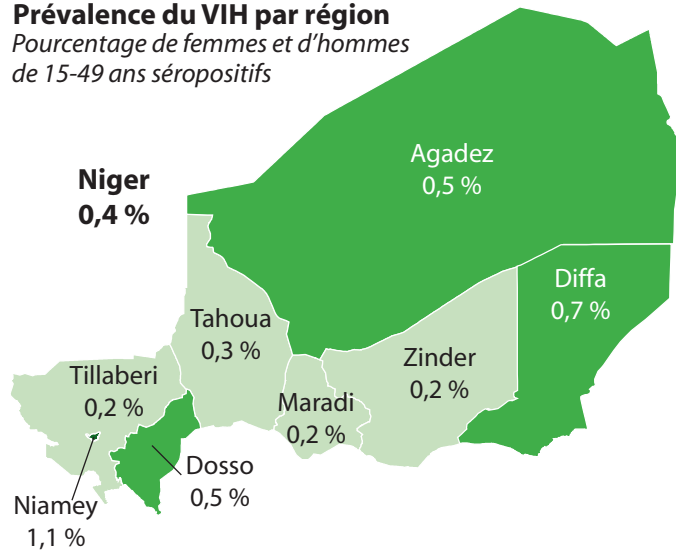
**Prévalence du VIH par région**
*Pourcentage de femmes et d'hommes de 15-49 ans séropositifs*

**Niger**
**0,4 %**

Agadez
0,5 %

Diffa
0,7 %

Tahoua
0,3 %

Zinder
0,2 %

Tillaberi
0,2 %

Maradi
0,2 %

Dosso
0,5 %

Niamey
1,1 %